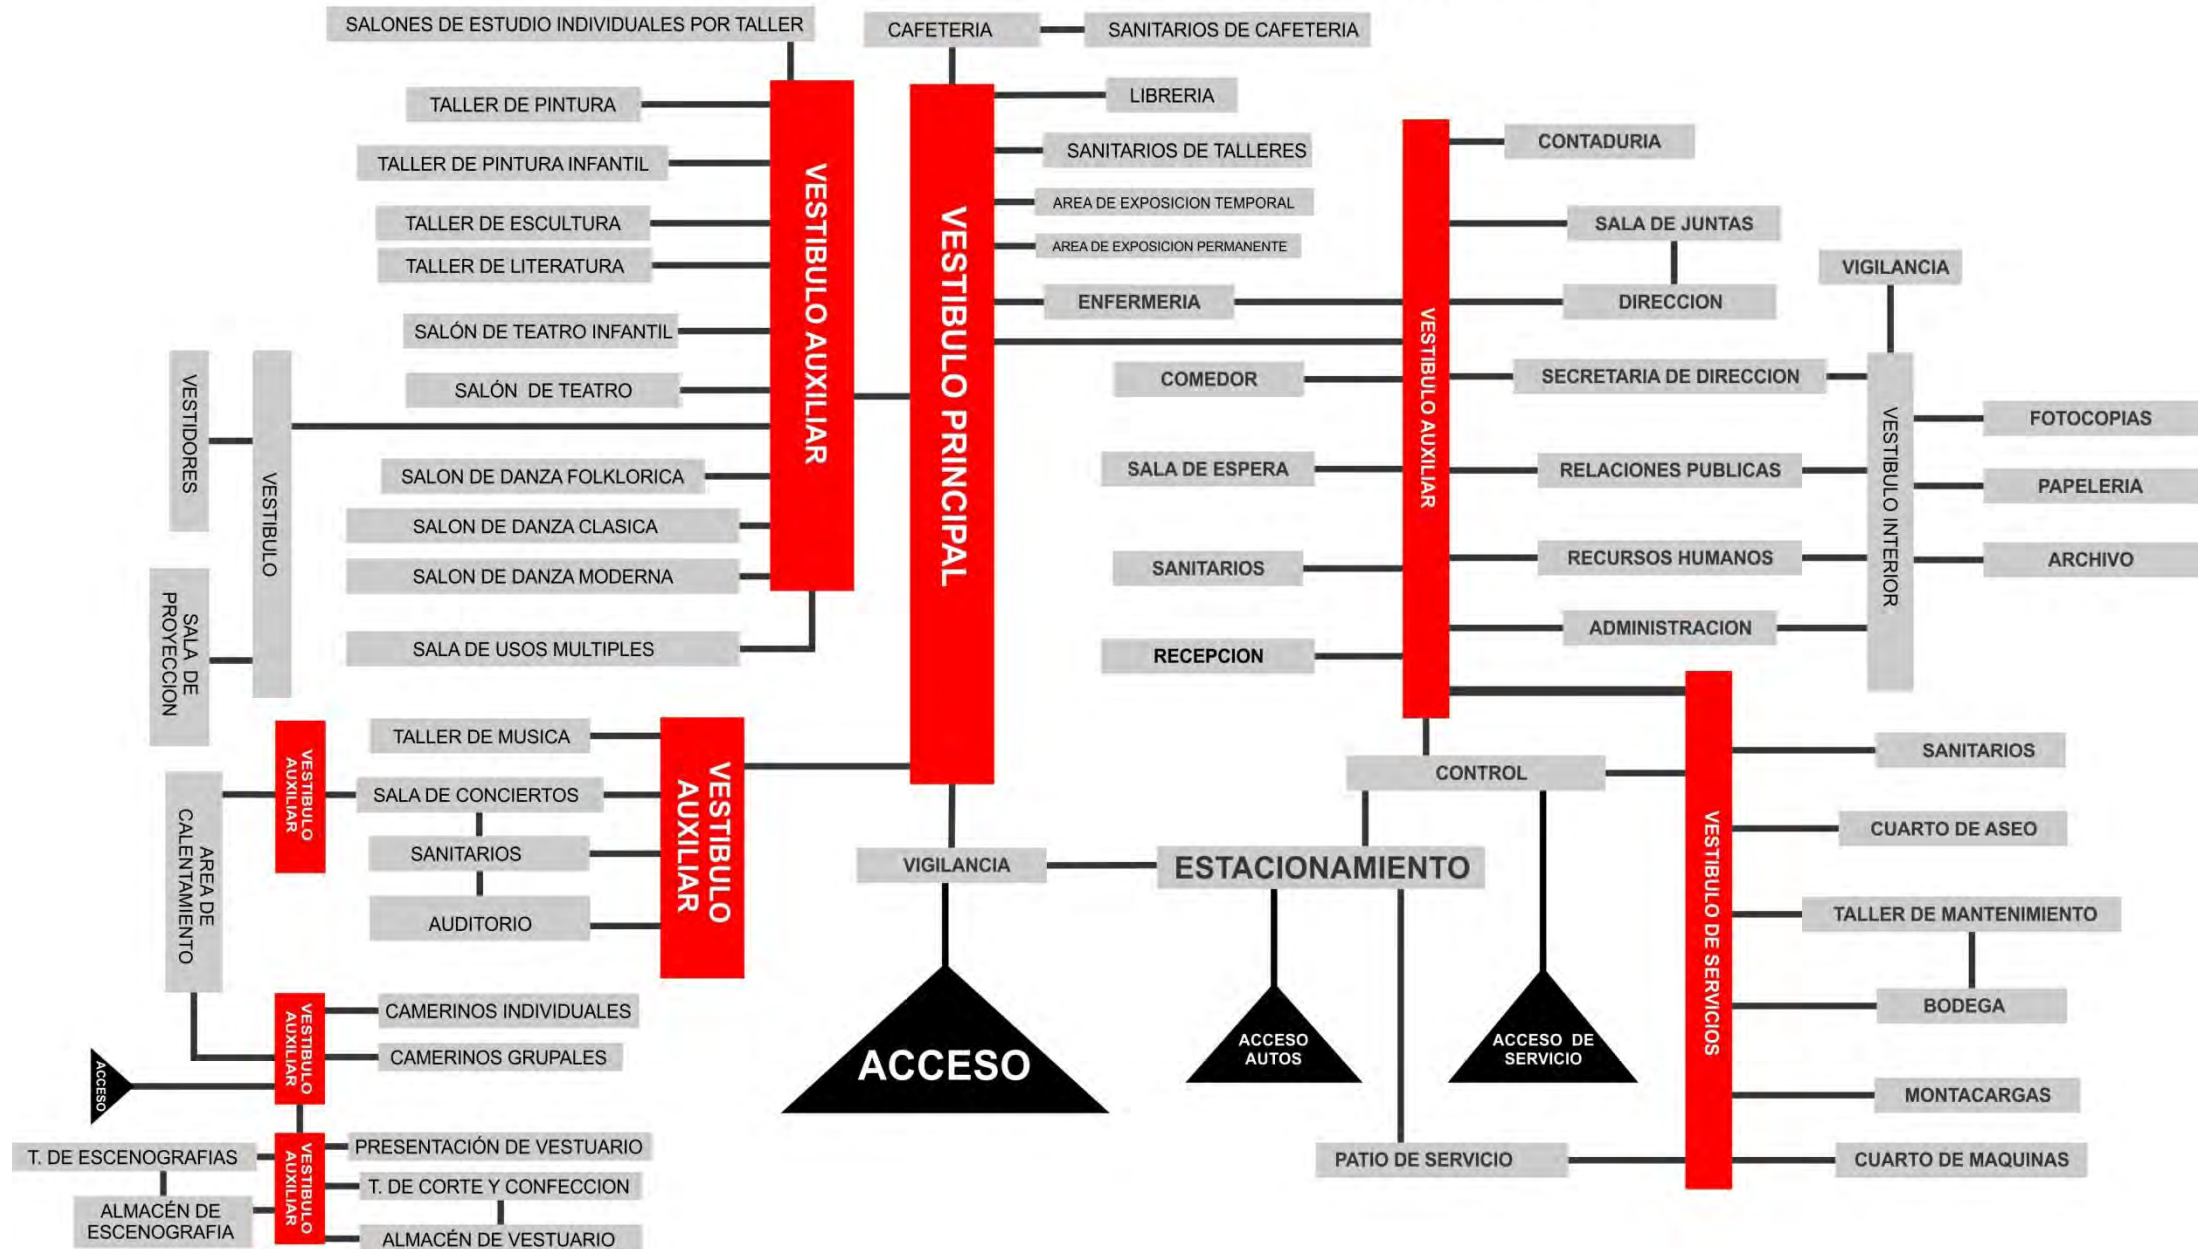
SALONES DE ESTUDIO INDIVIDUALES POR TALLER
CAFETERIA
SANITARIOS DE CAFETERIA
TALLER DE PINTURA
LIBRERIA
TALLER DE PINTURA INFANTIL
SANITARIOS DE TALLERES
CONTADURIA
TALLER DE ESCULTURA
AREA DE EXPOSICION TEMPORAL
SALA DE JUNTAS
TALLER DE LITERATURA
AREA DE EXPOSICION PERMANENTE
VIGILANCIA
ENFERMERIA
DIRECCION
SALÓN DE TEATRO INFANTIL
VESTIBULO AUXILIAR
VESTIBULO PRINCIPAL
VESTIBULO AUXILIAR
COMEDOR
SECRETARIA DE DIRECCION
SALÓN DE TEATRO
VESTIDORES
VESTIBULO
FOTOCOPIAS
SALA DE ESPERA
RELACIONES PUBLICAS
VESTIBULO INTERIOR
PAPELERIA
SALON DE DANZA FOLKLORICA
SALON DE DANZA CLASICA
SANITARIOS
RECURSOS HUMANOS
ARCHIVO
SALON DE DANZA MODERNA
SALA DE PROYECCION
ADMINISTRACION
SALA DE USOS MULTIPLES
RECEPCION
TALLER DE MUSICA
VESTIBULO AUXILIAR
SANITARIOS
CONTROL
SALA DE CONCIERTOS
VESTIBULO AUXILIAR
AREA DE CALENTAMIENTO
CUARTO DE ASEO
SANITARIOS
VIGILANCIA
ESTACIONAMIENTO
VESTIBULO DE SERVICIOS
TALLER DE MANTENIMIENTO
AUDITORIO
CAMERINOS INDIVIDUALES
VESTIBULO AUXILIAR
BODEGA
CAMERINOS GRUPALES
ACCESO
ACCESO
ACCESO AUTOS
ACCESO DE SERVICIO
MONTACARGAS
PRESENTACIÓN DE VESTUARIO
T. DE ESCENOGRAFIAS
VESTIBULO AUXILIAR
PATIO DE SERVICIO
CUARTO DE MAQUINAS
T. DE CORTE Y CONFECCION
ALMACÉN DE ESCENOGRAFIA
ALMACÉN DE VESTUARIO